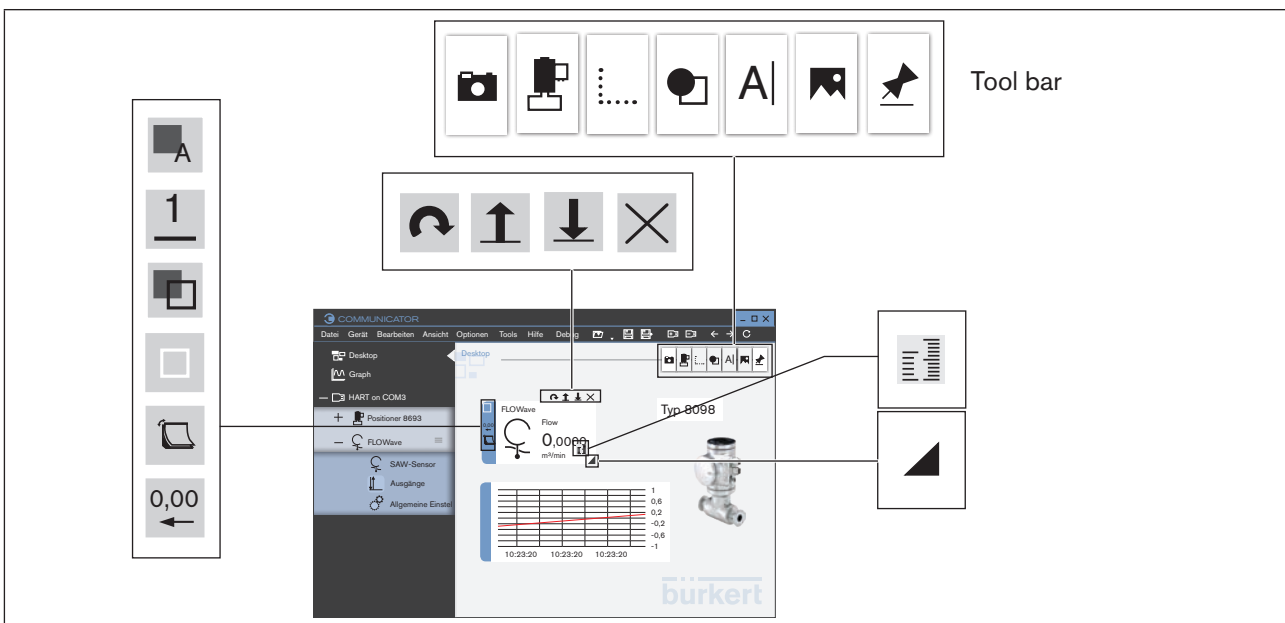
Tool bar

A

1

0,00

COMMUNICATOR

Datei Gerät Bearbeiten Ansicht Optionen Tools Hilfe Debug

Desktop

Graph

HART on COM3

Positioner 8693

FLOWave

SAW-Sensor

Ausgänge

Allgemeine Einstel

Desktop

FLOWave

Flow

0,0000

m³/min

Typ 8098

1
0,6
0,2
-0,2
-0,6
-1

10:23:20 10:23:20 10:23:20

bürkert